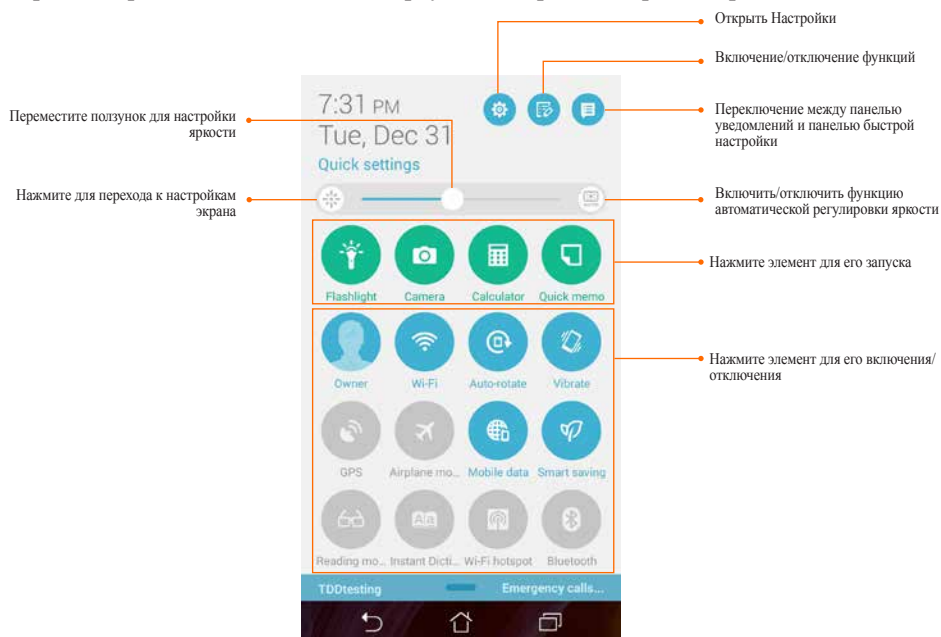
Открыть Настройки

Включение/отключение функций

Переключение между панелью уведомлений и панелью быстрой настройки

Переместите ползунок для настройки яркости

Нажмите для перехода к настройкам экрана

Включить/отключить функцию автоматической регулировки яркости

Нажмите элемент для его запуска

Нажмите элемент для его включения/отключения

7:31 PM
Tue, Dec 31
Quick settings

Flashlight
Camera
Calculator
Quick memo

Owner
Wi-Fi
Auto-rotate
Vibrate

GPS
Airplane mo...
Mobile data
Smart saving

Reading mo...
Instant Dicti...
Wi-Fi hotspot
Bluetooth

TDDtesting
Emergency calls...